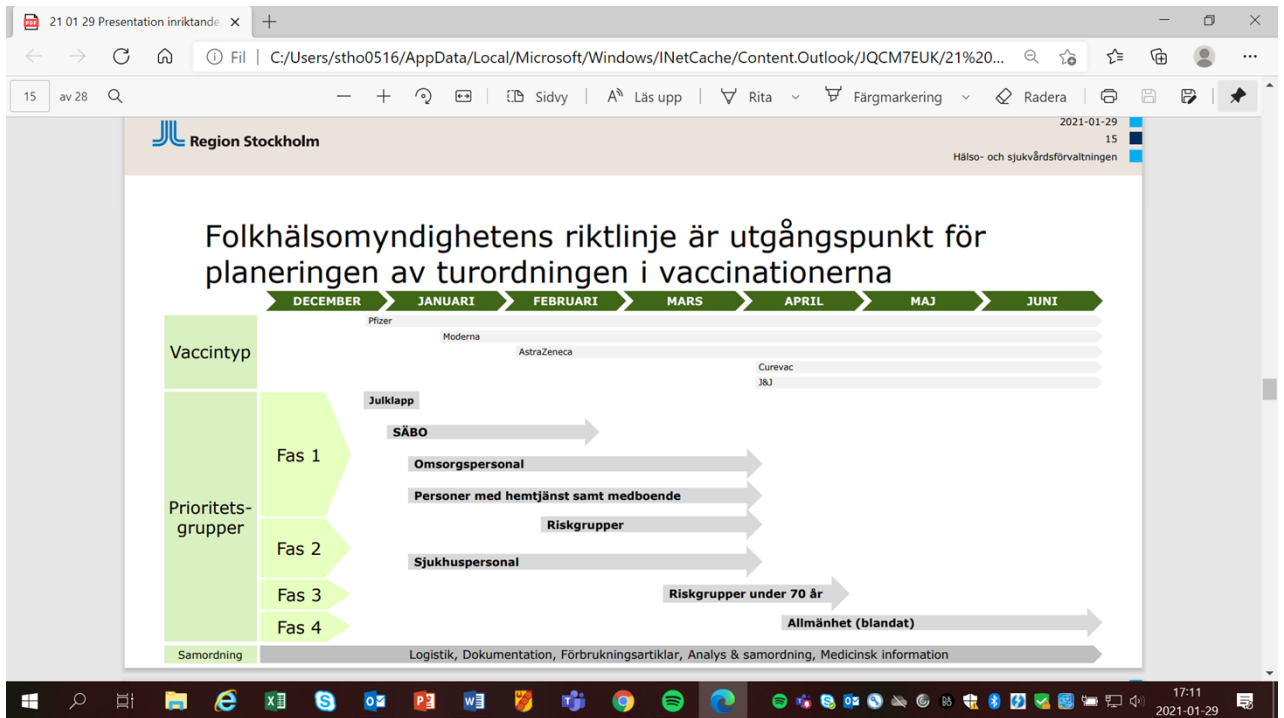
21 01 29 Presentation inriktande

Fil | C:/Users/stho0516/AppData/Local/Microsoft/Windows/INetCache/Content.Outlook/JQCM7EUK/21%20...

15 av 28 Sidvy Läs upp Rita Färgmarkering Radera

Region Stockholm

2021-01-29
15
Hälso- och sjukvårdsförvaltningen

Folkhälsomyndighetens riktlinje är utgångspunkt för planeringen av turordningen i vaccinationerna

DECEMBER JANUARI FEBRUARI MARS APRIL MAJ JUNI

Vaccintyp
Pfizer
Moderna
AstraZeneca
Curevac
J&J

Prioritets-grupper
Fas 1
Julklapp
SÄBO
Omsorgspersonal
Personer med hemtjänst samt medboende
Riskgrupper
Fas 2
Sjukhuspersonal
Fas 3
Riskgrupper under 70 år
Fas 4
Allmänhet (blandat)

Samordning
Logistik, Dokumentation, Förbrukningsartiklar, Analys & samordning, Medicinsk information

17:11
2021-01-29